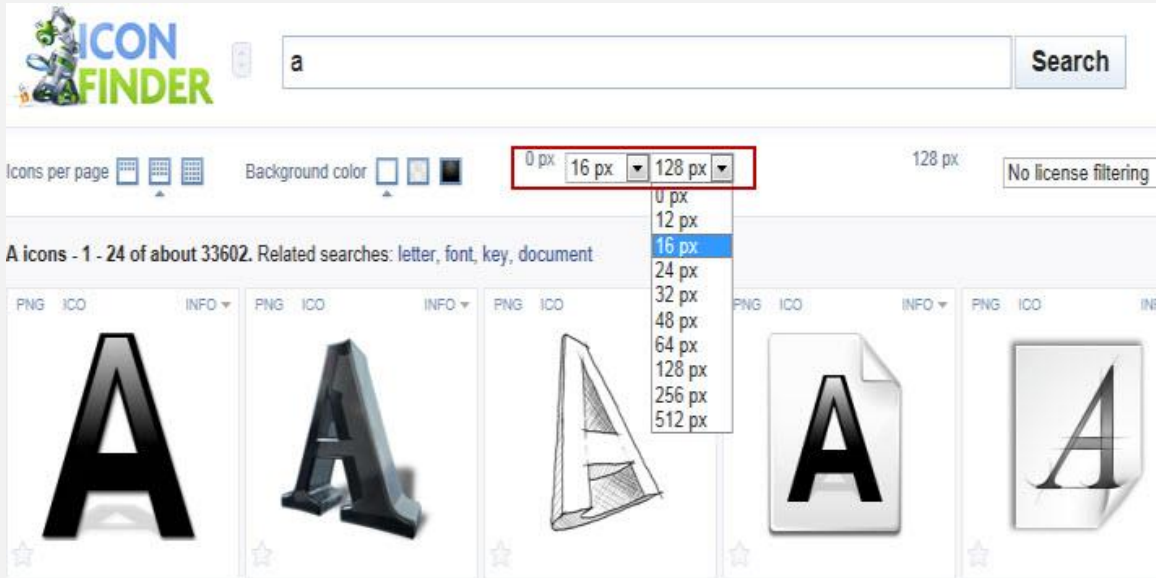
ICON FINDER

a

Search

Icons per page

Background color

0 px

16 px

128 px

0 px
12 px
16 px
24 px
32 px
48 px
64 px
128 px
256 px
512 px

128 px

No license filtering

A icons - 1 - 24 of about 33602. Related searches: letter, font, key, document

PNG ICO INFO

PNG ICO INFO

PNG ICO

PNG ICO INFO

PNG ICO IN

A

A

A

A

A